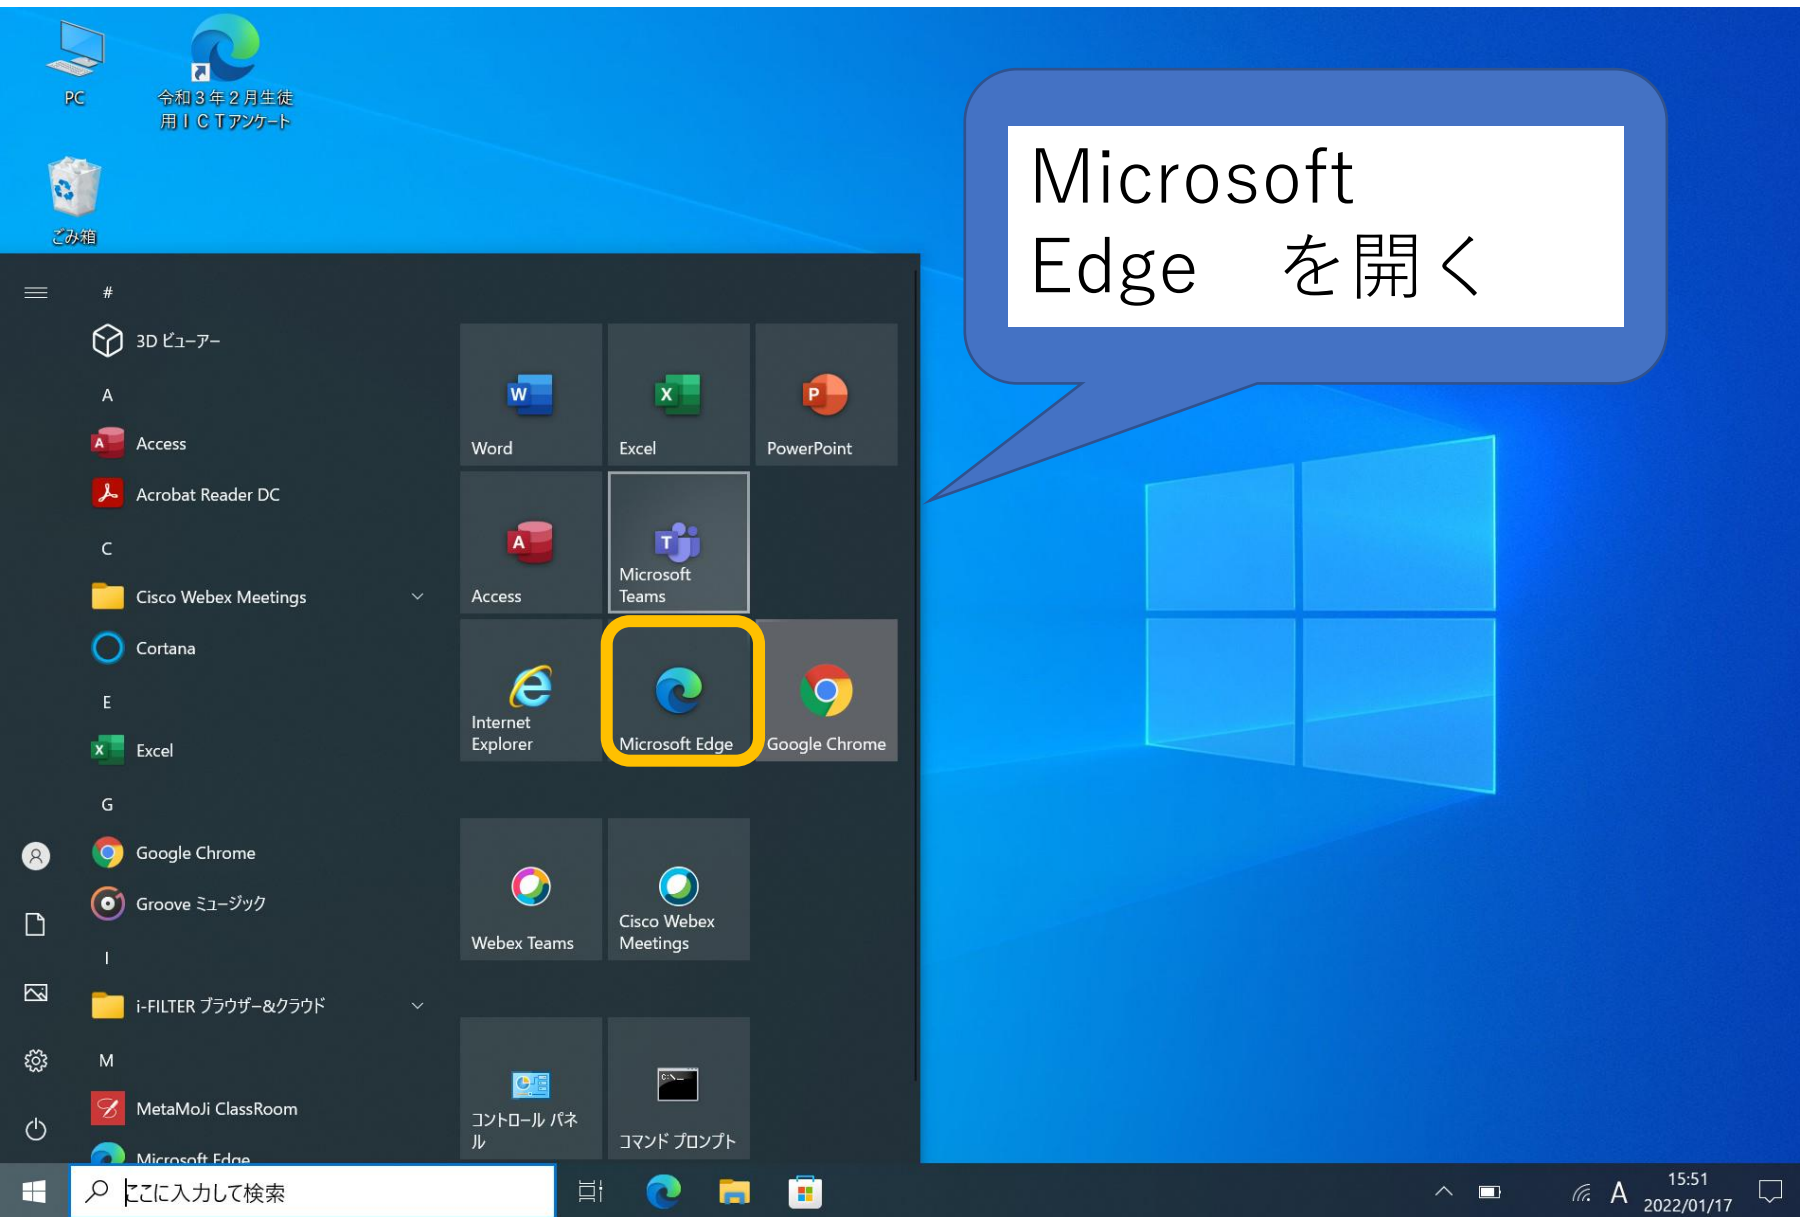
PC

令和３年２月生徒用ＩＣＴアンケート

ごみ箱

Microsoft Edge　を開く

#

3D ビューアー

A

Access

Acrobat Reader DC

C

Cisco Webex Meetings

Cortana

E

Excel

G

Google Chrome

Groove ミュージック

I

i-FILTER ブラウザー&クラウド

M

MetaMoJi ClassRoom

Microsoft Edge

Word

Excel

PowerPoint

Access

Microsoft Teams

Internet Explorer

Microsoft Edge

Google Chrome

Webex Teams

Cisco Webex Meetings

コントロール パネル

コマンド プロンプト

ここに入力して検索

A

15:51
2022/01/17